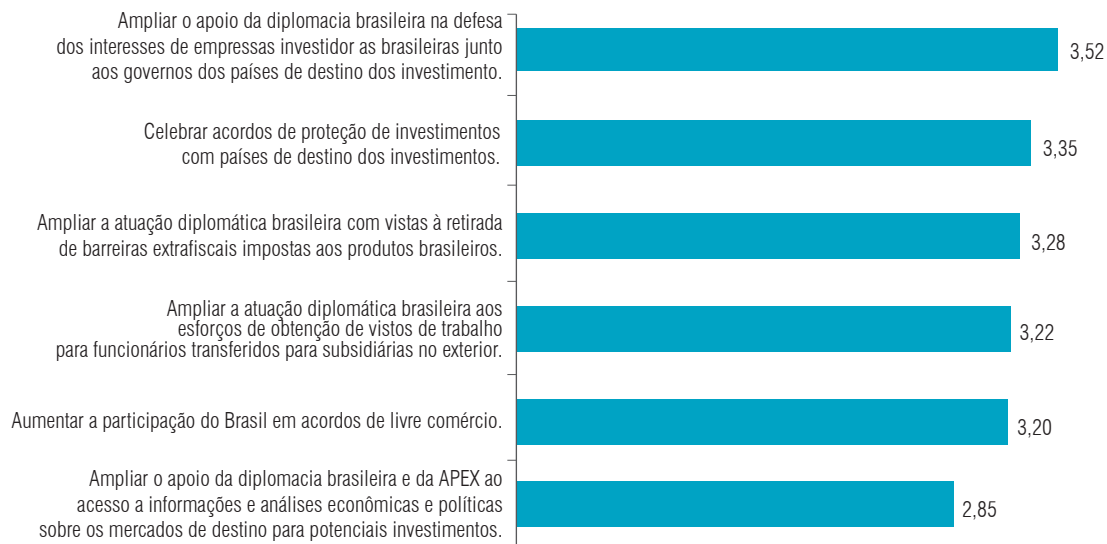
Ampliar o apoio da diplomacia brasileira na defesa dos interesses de empressas investidor as brasileiras junto aos governos dos países de destino dos investimento.

3,52

Celebrar acordos de proteção de investimentos com países de destino dos investimentos.

3,35

Ampliar a atuação diplomática brasileira com vistas à retirada de barreiras extrafiscais impostas aos produtos brasileiros.

3,28

Ampliar a atuação diplomática brasileira aos esforços de obtenção de vistos de trabalho para funcionários transferidos para subsidiárias no exterior.

3,22

Aumentar a participação do Brasil em acordos de livre comércio.

3,20

Ampliar o apoio da diplomacia brasileira e da APEX ao acesso a informações e análises econômicas e políticas sobre os mercados de destino para potenciais investimentos.

2,85